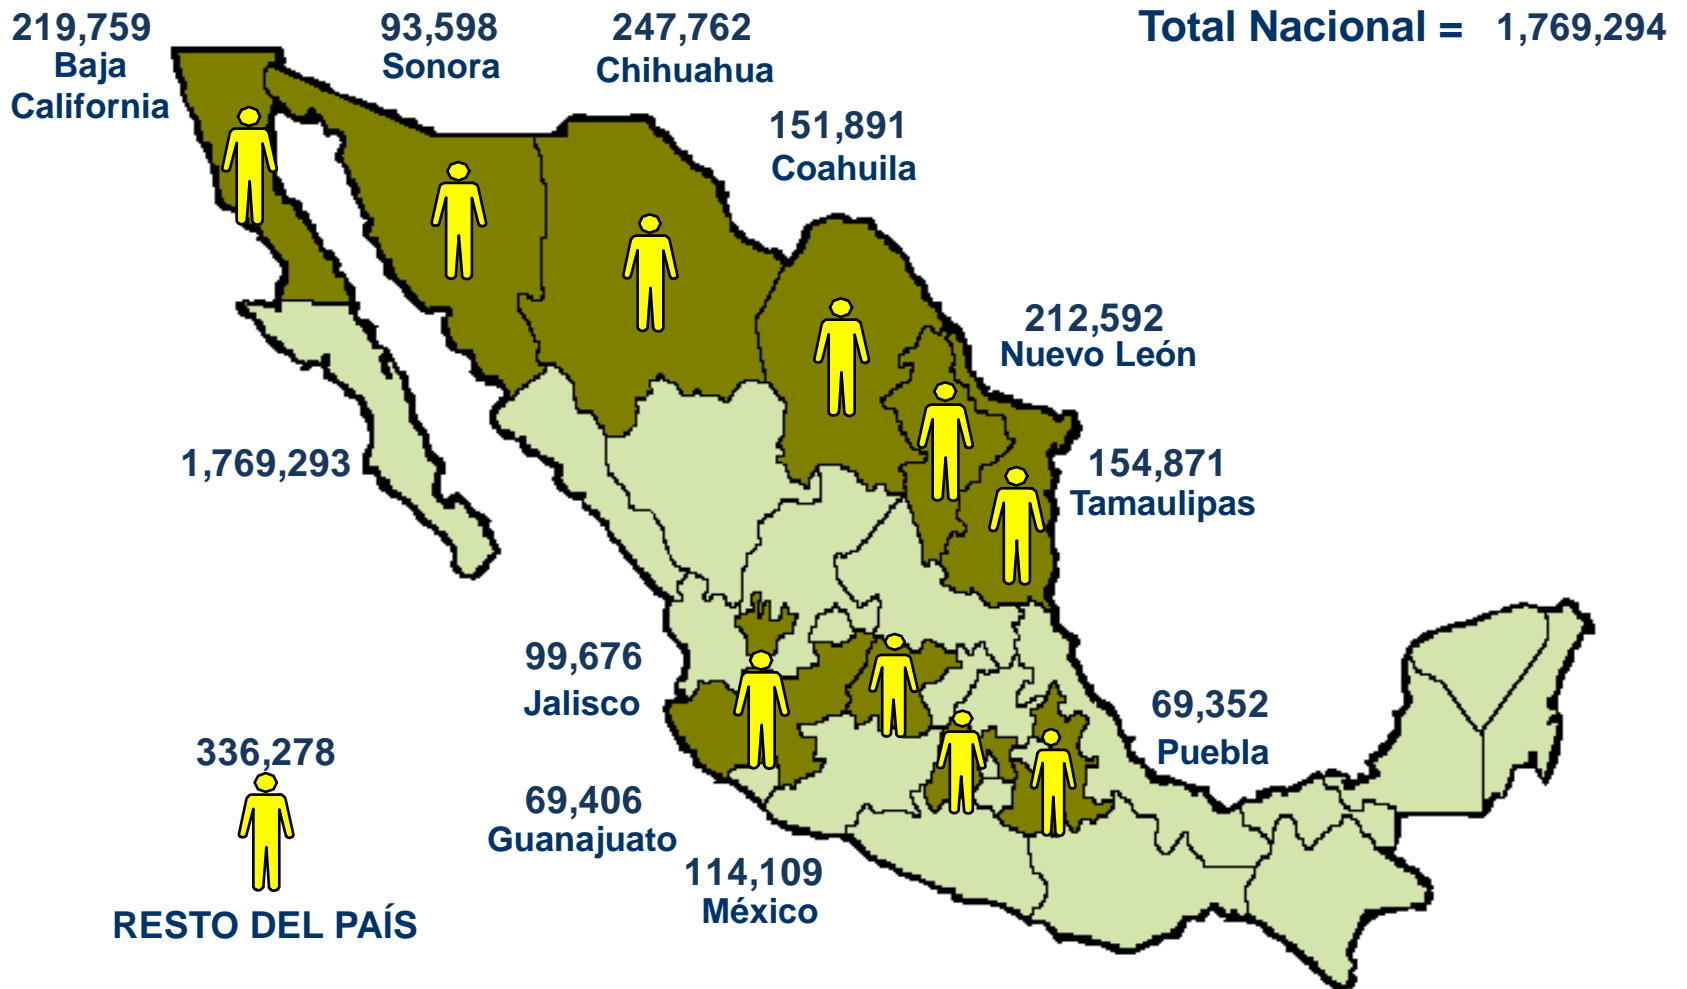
219,759
Baja
California

93,598
Sonora

247,762
Chihuahua

Total Nacional = 1,769,294

151,891
Coahuila

212,592
Nuevo León

1,769,293

154,871
Tamaulipas

99,676
Jalisco

69,352
Puebla

336,278

69,406
Guanajuato

114,109
México

RESTO DEL PAÍS